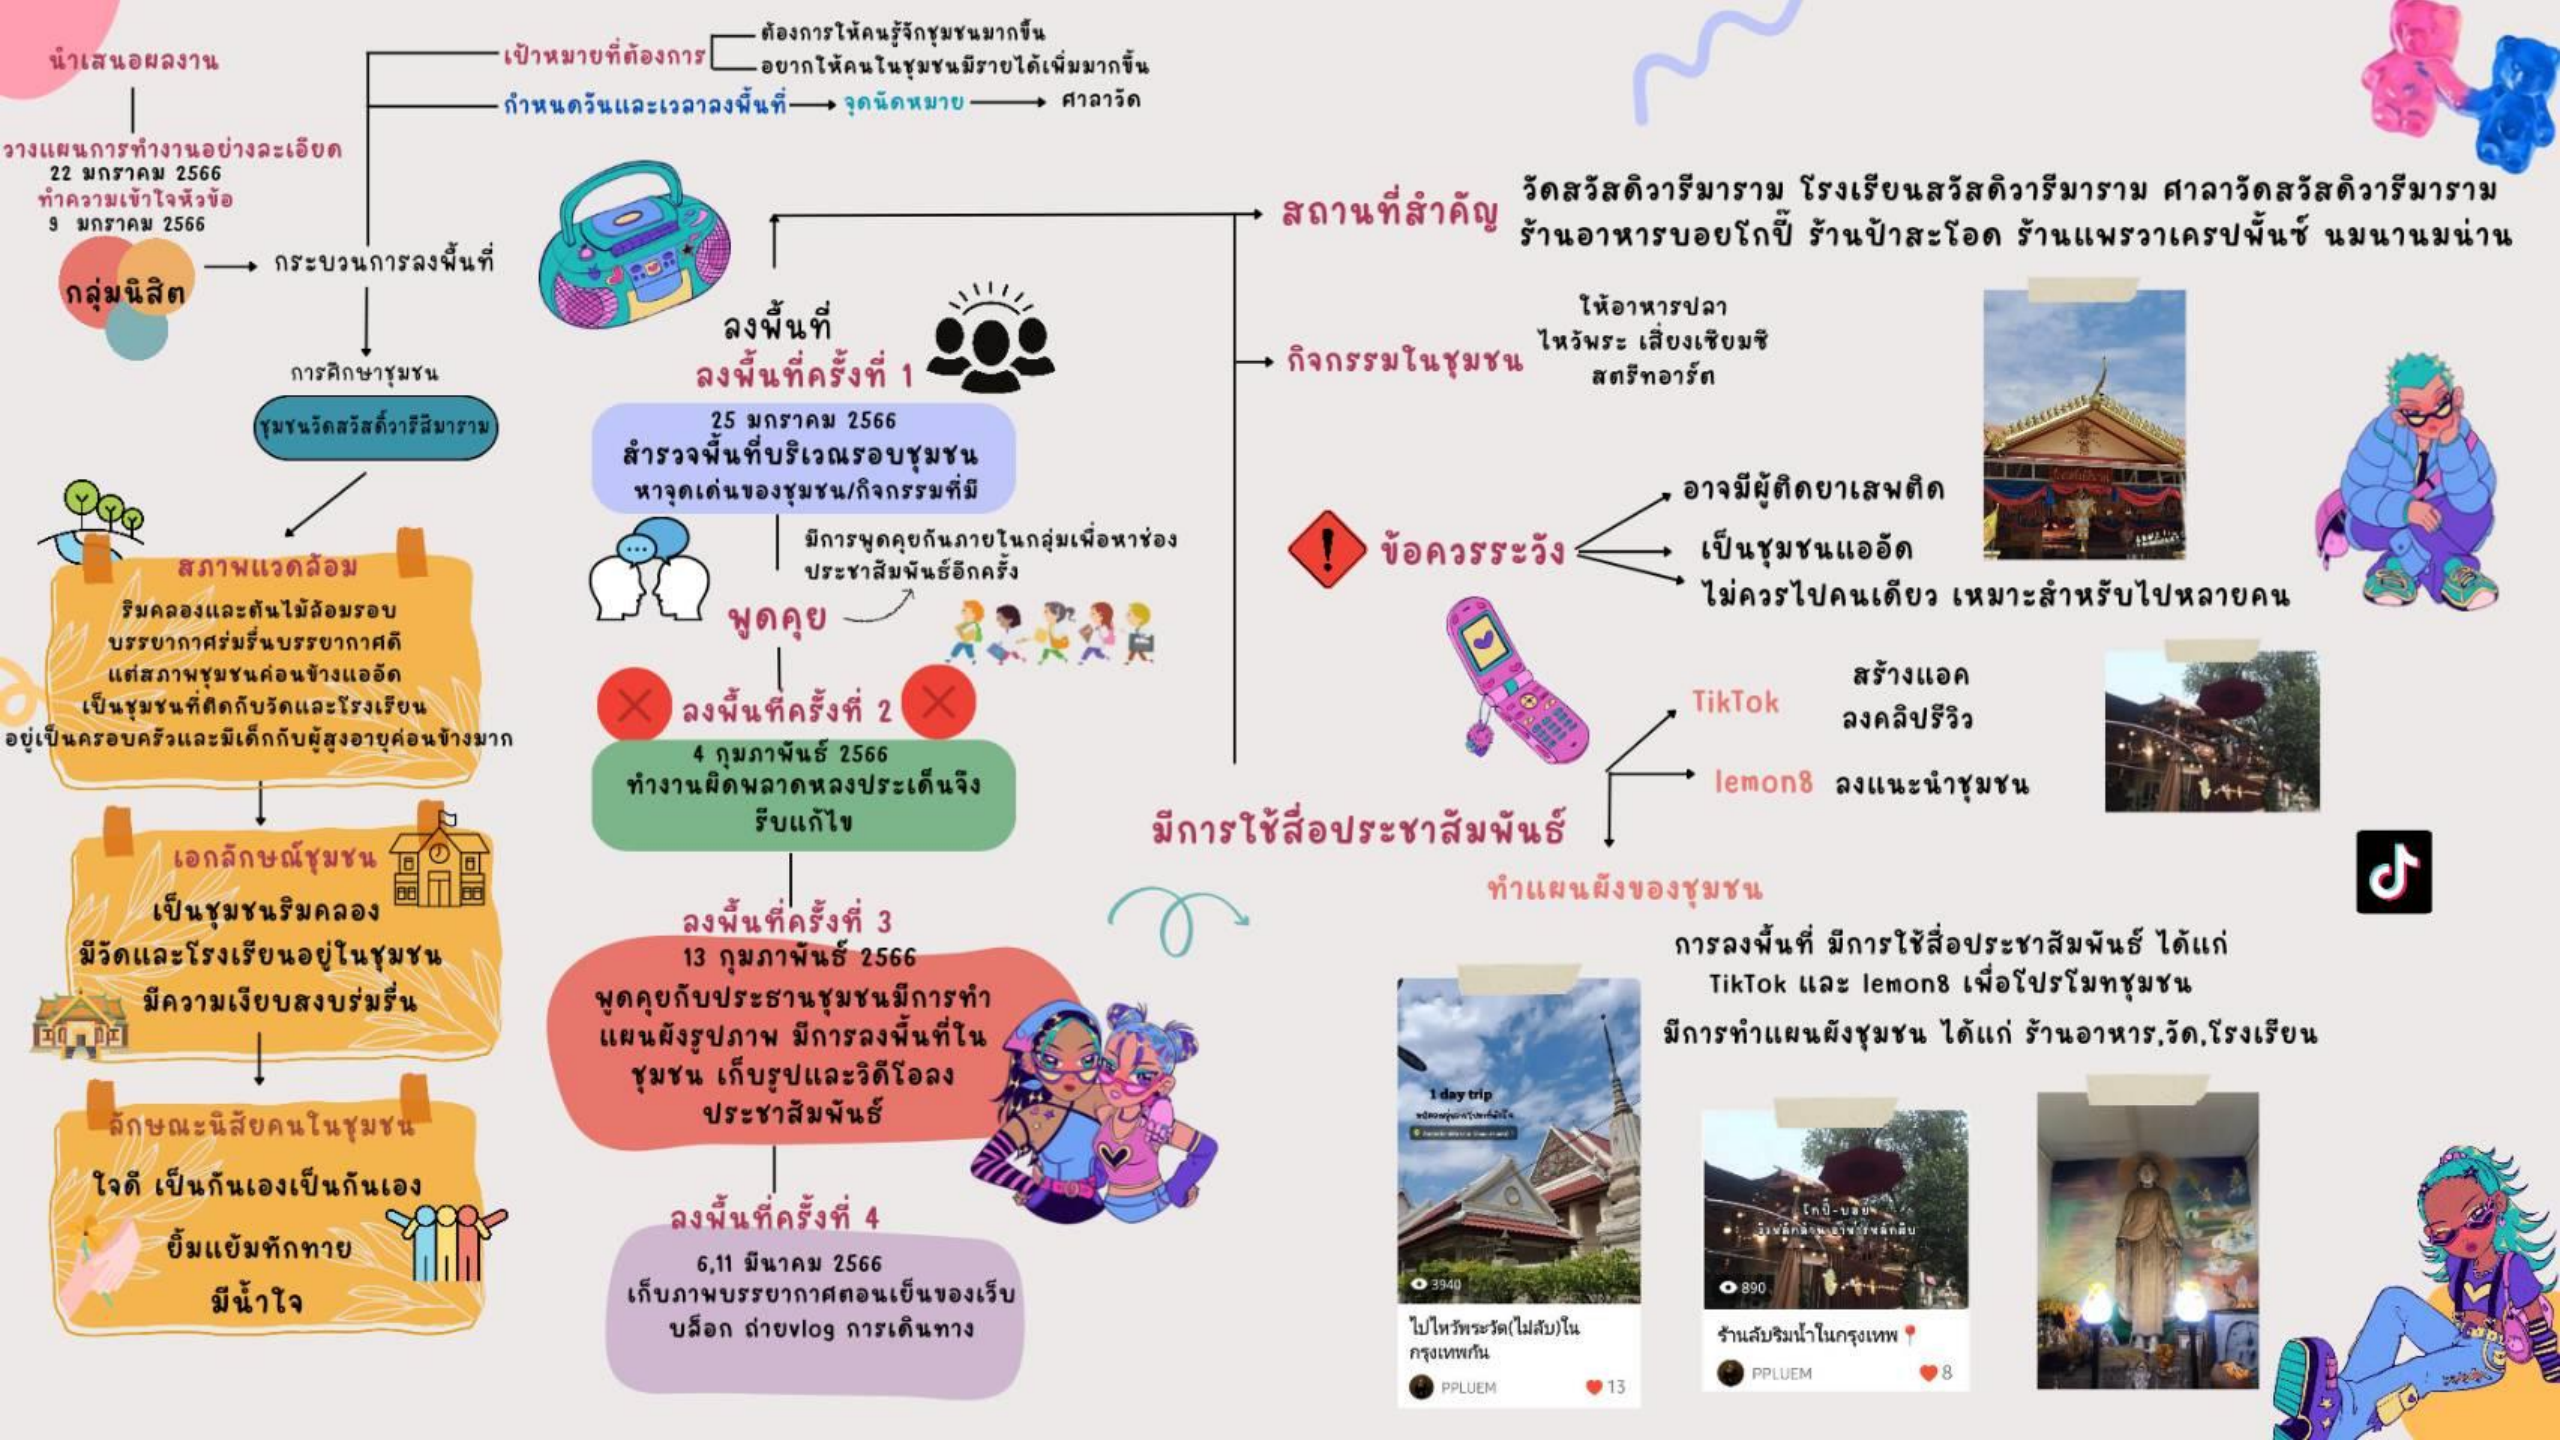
นำเสนอผลงาน

วางแผนการทำงานอย่างละเอียด
22 มกราคม 2566
ทำความเข้าใจหัวข้อ
9 มกราคม 2566

กลุ่มนิสิต

กระบวนการลงพื้นที่

เป้าหมายที่ต้องการ
ต้องการให้คนรู้จักชุมชนมากขึ้น
อยากให้คนในชุมชนมีรายได้เพิ่มมากขึ้น

กำหนดวันและเวลาลงพื้นที่ → จุดนัดหมาย → ศาลาวัด

การศึกษาชุมชน

ชุมชนวัดสวัสดิ์วารีสีมาราม

สภาพแวดล้อม
ริมคลองและต้นไม้ล้อมรอบ
บรรยากาศร่มรื่นบรรยากาศดี
แต่สภาพชุมชนค่อนข้างแออัด
เป็นชุมชนที่ติดกับวัดและโรงเรียน
อยู่เป็นครอบครัวและมีเด็กกับผู้สูงอายุค่อนข้างมาก

เอกลักษณ์ชุมชน
เป็นชุมชนริมคลอง
มีวัดและโรงเรียนอยู่ในชุมชน
มีความเงียบสงบร่มรื่น

ลักษณะนิสัยคนในชุมชน
ใจดี เป็นกันเองเป็นกันเอง
ยิ้มแย้มทักทาย
มีน้ำใจ

ลงพื้นที่

ลงพื้นที่ครั้งที่ 1
25 มกราคม 2566
สำรวจพื้นที่บริเวณรอบชุมชน
หาจุดเด่นของชุมชน/กิจกรรมที่มี

มีการพูดคุยกันภายในกลุ่มเพื่อหาช่องประชาสัมพันธ์อีกครั้ง

พูดคุย

ลงพื้นที่ครั้งที่ 2
4 กุมภาพันธ์ 2566
ทำงานผิดพลาดหลงประเด็นจึงรีบแก้ไข

ลงพื้นที่ครั้งที่ 3
13 กุมภาพันธ์ 2566
พูดคุยกับประธานชุมชนมีการทำแผนผังรูปภาพ มีการลงพื้นที่ในชุมชน เก็บรูปและวิดีโอลงประชาสัมพันธ์

ลงพื้นที่ครั้งที่ 4
6,11 มีนาคม 2566
เก็บภาพบรรยากาศตอนเย็นของเร็บบล็อก ถ่ายvlog การเดินทาง

สถานที่สำคัญ
วัดสวัสดิวารีมาราม โรงเรียนสวัสดิวารีมาราม ศาลาวัดสวัสดิวารีมาราม ร้านอาหารบอยโกบี้ ร้านป้าสะโอด ร้านแพรวาเครปพั้นช์ นมนานมน่าน

กิจกรรมในชุมชน
ให้อาหารปลา
ไหว้พระ เสี่ยงเซียมซี
สตรีทอาร์ต

ข้อควรระวัง
อาจมีผู้ติดยาเสพติด
เป็นชุมชนแออัด
ไม่ควรไปคนเดียว เหมาะสำหรับไปหลายคน

มีการใช้สื่อประชาสัมพันธ์

TikTok
สร้างแอค
ลงคลิปรีวิว

lemon8 ลงแนะนำชุมชน

ทำแผนผังของชุมชน

การลงพื้นที่ มีการใช้สื่อประชาสัมพันธ์ ได้แก่
TikTok และ lemon8 เพื่อโปรโมทชุมชน
มีการทำแผนผังชุมชน ได้แก่ ร้านอาหาร,วัด,โรงเรียน

1 day trip
3940
ไปไหว้พระวัด(ไม่ลับ)ในกรุงเทพกัน
PPLUEM 13

โกบี้-บอย
890
ร้านลับริมน้ำในกรุงเทพ
PPLUEM 8